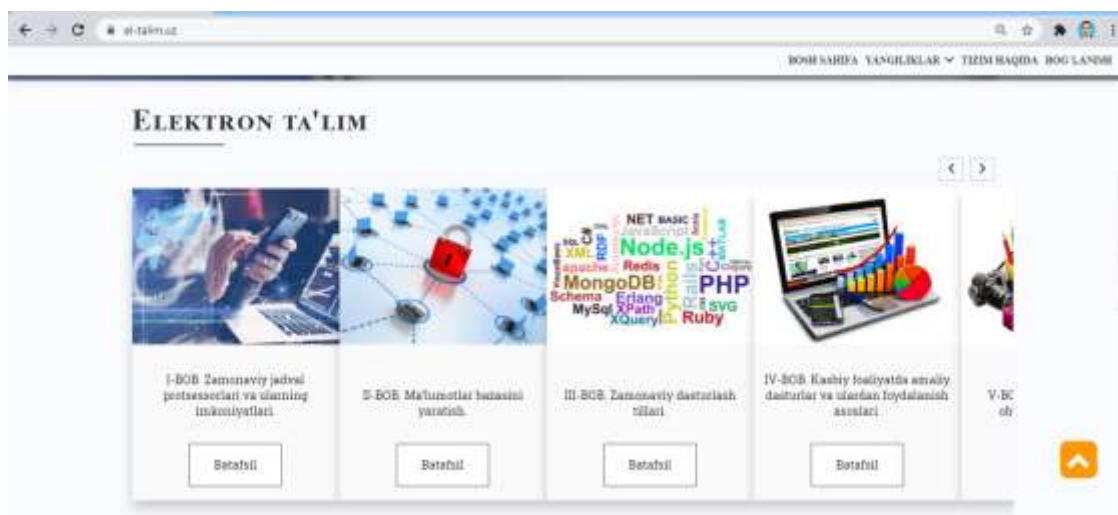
el-talim.uz

BOSH SAHIFA YANGILIKLAR ▾ TIZIM HAQIDA BOG'LANISH

ELEKTRON TA'LIM

‹ ›

NET BASIC JavaScript XML RDF Node.js C++ MATLAB apache Redis MongoDB Rails PHP Schema Erlang XPath SVG MySql Python XQuery Ruby

I-BOB. Zamonaviy jadval protsessorlari va ularning imkoniyatlari.

Batafsil

II-BOB. Ma'lumotlar bazasini yaratish.

Batafsil

III-BOB. Zamonaviy dasturlash tillari.

Batafsil

IV-BOB. Kasbiy faoliyatda amaliy dasturlar va ulardan foydalanish asoslari.

Batafsil

V-B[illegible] ob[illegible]